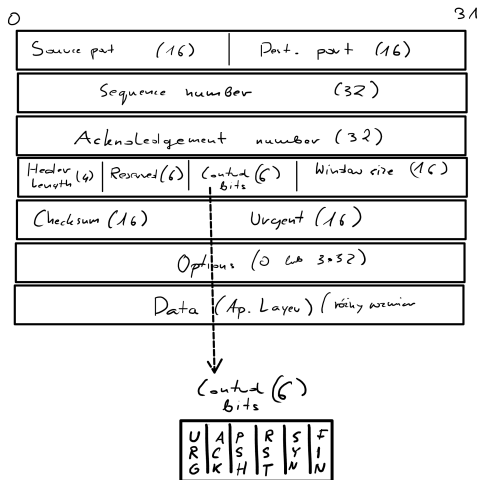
0 31

| Source port (16) | Dest. port (16) |
|---|---|

Sequence number (32)

Acknoledgement number (32)

| Header length (4) | Reserved (6) | Control bits (6) | Window size (16) |
|---|---|---|---|

| Checksum (16) | Urgent (16) |
|---|---|

Options (0 do 3*32)

Data (Ap. Layer) (różny rozmiar

Control (6) bits

| URG | ACK | PSH | RST | SYN | FIN |
|---|---|---|---|---|---|